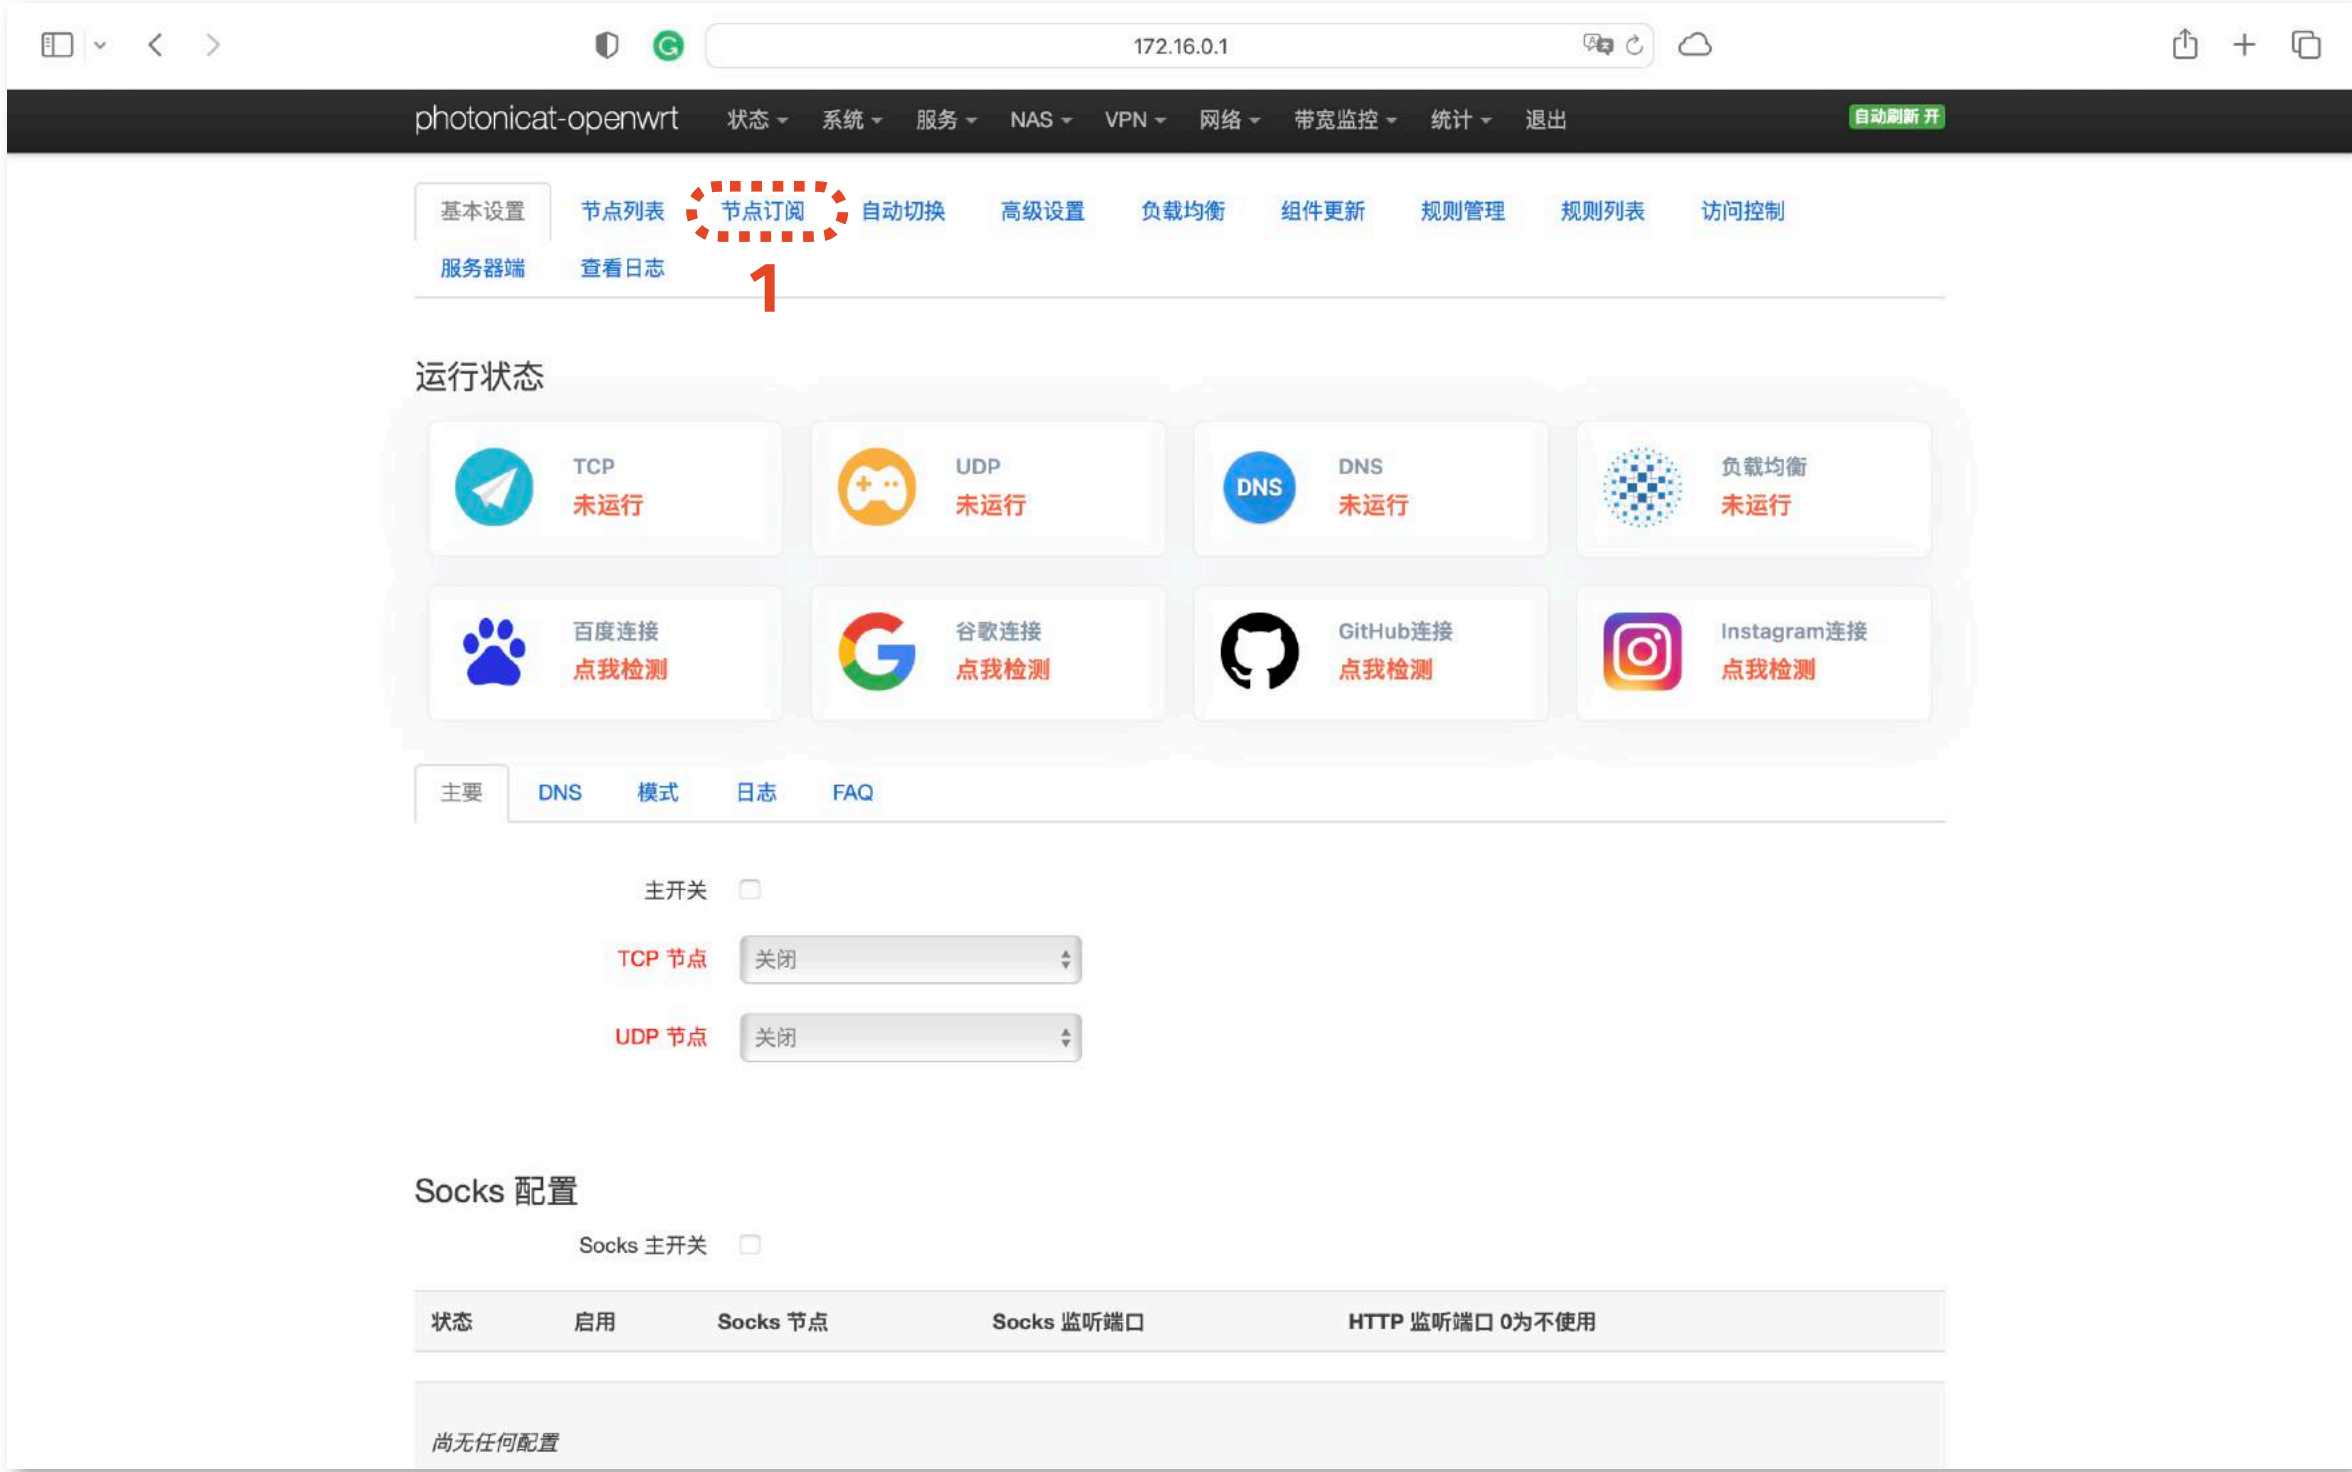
172.16.0.1

photonicat-openwrt 状态 系统 服务 NAS VPN 网络 带宽监控 统计 退出 自动刷新 开

基本设置 节点列表 节点订阅 自动切换 高级设置 负载均衡 组件更新 规则管理 规则列表 访问控制 服务器端 查看日志

1

运行状态

TCP
未运行

UDP
未运行

DNS
DNS
未运行

负载均衡
未运行

百度连接
点我检测

谷歌连接
点我检测

GitHub连接
点我检测

Instagram连接
点我检测

主要 DNS 模式 日志 FAQ

主开关

TCP 节点 关闭

UDP 节点 关闭

Socks 配置

Socks 主开关

| 状态 | 启用 | Socks 节点 | Socks 监听端口 | HTTP 监听端口 0为不使用 |
|---|---|---|---|---|

尚无任何配置